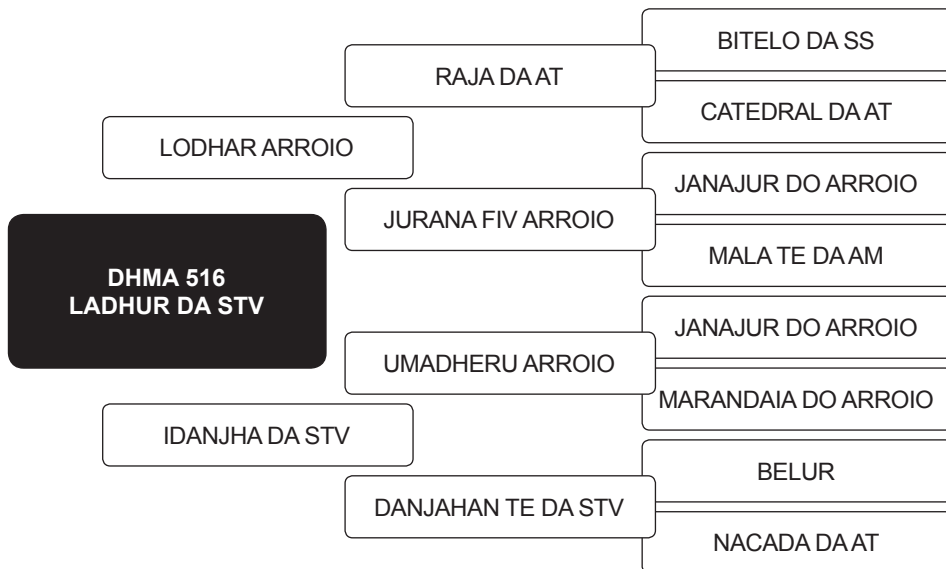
DHMA 516
LADHUR DA STV

LODHAR ARROIO

RAJA DA AT

BITELO DA SS

CATEDRAL DA AT

JURANA FIV ARROIO

JANAJUR DO ARROIO

MALA TE DA AM

UMADHERU ARROIO

JANAJUR DO ARROIO

MARANDAIA DO ARROIO

IDANJHA DA STV

DANJAHAN TE DA STV

BELUR

NACADA DA AT